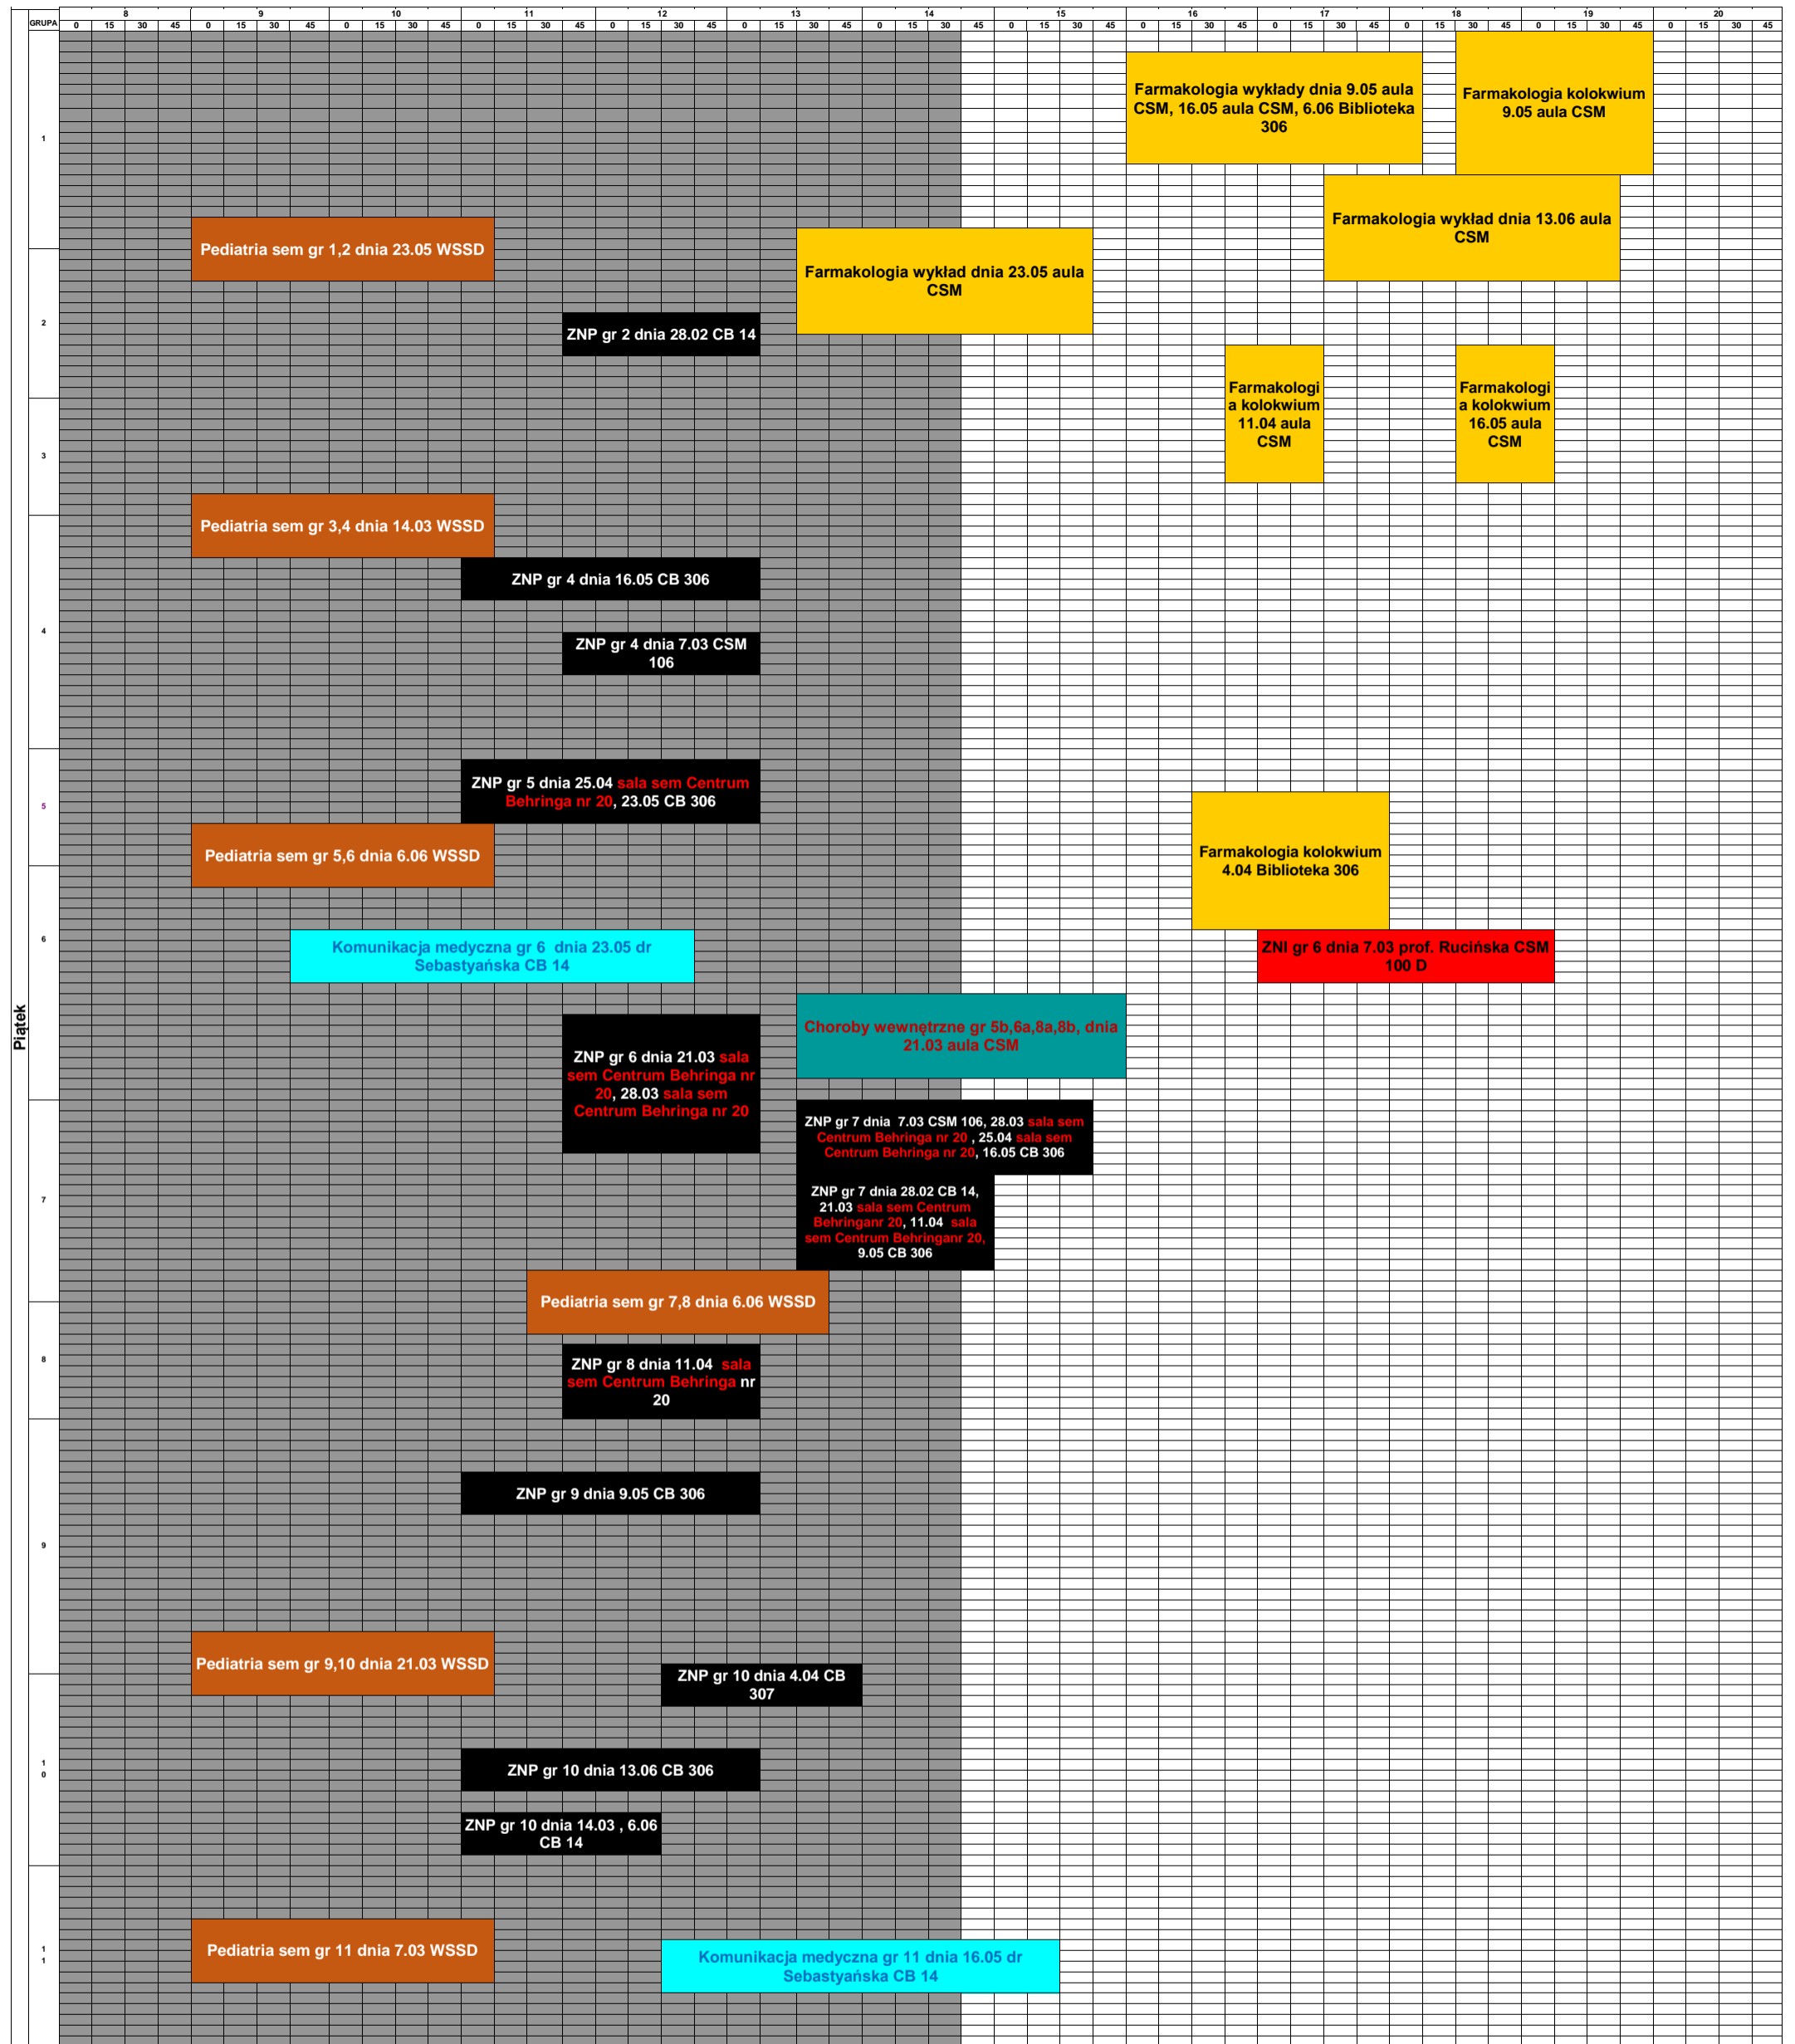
Piątek

GRUPA

8 9 10 11 12 13 14 15 16 17 18 19 20

0 15 30 45 0 15 30 45 0 15 30 45 0 15 30 45 0 15 30 45 0 15 30 45 0 15 30 45 0 15 30 45 0 15 30 45 0 15 30 45 0 15 30 45 0 15 30 45 0 15 30 45

1

Farmakologia wykłady dnia 9.05 aula CSM, 16.05 aula CSM, 6.06 Biblioteka 306

Farmakologia kolokwium 9.05 aula CSM

Farmakologia wykład dnia 13.06 aula CSM

Pediatria sem gr 1,2 dnia 23.05 WSSD

Farmakologia wykład dnia 23.05 aula CSM

2

ZNP gr 2 dnia 28.02 CB 14

Farmakologi a kolokwium 11.04 aula CSM

Farmakologi a kolokwium 16.05 aula CSM

3

Pediatria sem gr 3,4 dnia 14.03 WSSD

ZNP gr 4 dnia 16.05 CB 306

4

ZNP gr 4 dnia 7.03 CSM 106

ZNP gr 5 dnia 25.04 sala sem Centrum Behringa nr 20, 23.05 CB 306

5

Pediatria sem gr 5,6 dnia 6.06 WSSD

Farmakologia kolokwium 4.04 Biblioteka 306

6

Komunikacja medyczna gr 6 dnia 23.05 dr Sebastyańska CB 14

ZNI gr 6 dnia 7.03 prof. Rucińska CSM 100 D

Choroby wewnętrzne gr 5b,6a,8a,8b, dnia 21.03 aula CSM

ZNP gr 6 dnia 21.03 sala sem Centrum Behringa nr 20, 28.03 sala sem Centrum Behringa nr 20

ZNP gr 7 dnia 7.03 CSM 106, 28.03 sala sem Centrum Behringa nr 20 , 25.04 sala sem Centrum Behringa nr 20, 16.05 CB 306

7

ZNP gr 7 dnia 28.02 CB 14, 21.03 sala sem Centrum Behringanr 20, 11.04 sala sem Centrum Behringanr 20, 9.05 CB 306

Pediatria sem gr 7,8 dnia 6.06 WSSD

8

ZNP gr 8 dnia 11.04 sala sem Centrum Behringa nr 20

ZNP gr 9 dnia 9.05 CB 306

9

Pediatria sem gr 9,10 dnia 21.03 WSSD

ZNP gr 10 dnia 4.04 CB 307

10

ZNP gr 10 dnia 13.06 CB 306

ZNP gr 10 dnia 14.03 , 6.06 CB 14

11

Pediatria sem gr 11 dnia 7.03 WSSD

Komunikacja medyczna gr 11 dnia 16.05 dr Sebastyańska CB 14